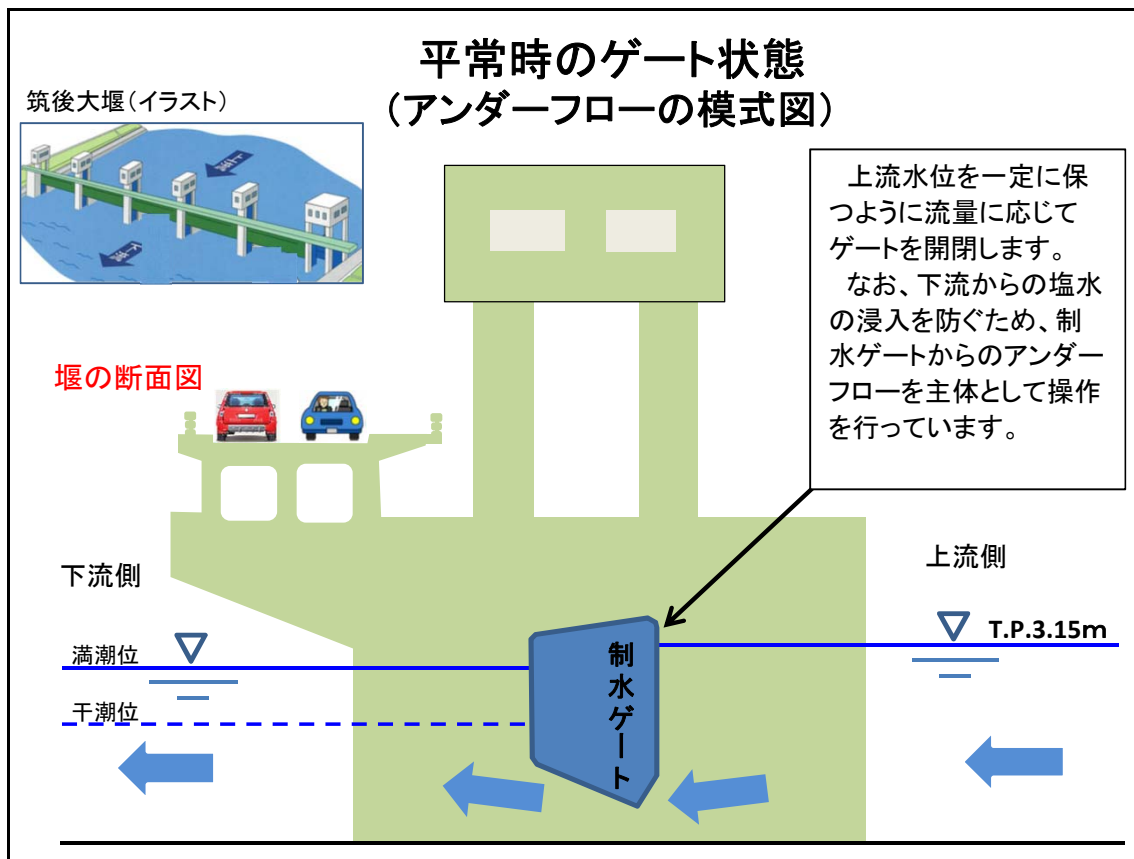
平常時のゲート状態
（アンダーフローの模式図）

筑後大堰（イラスト）

上流水位を一定に保つように流量に応じてゲートを開閉します。
なお、下流からの塩水の浸入を防ぐため、制水ゲートからのアンダーフローを主体として操作を行っています。

堰の断面図

下流側

上流側

満潮位

干潮位

T.P.3.15m

制水ゲート